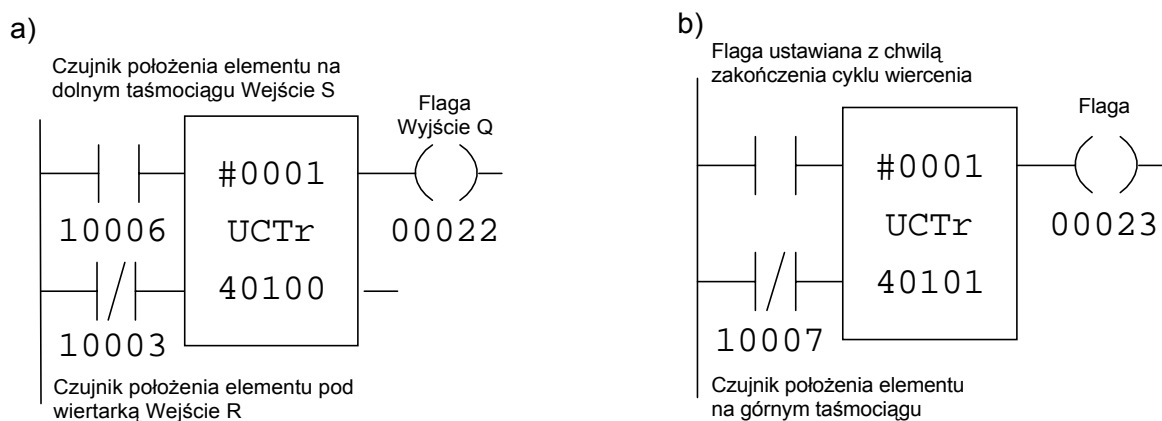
a)

Czujnik położenia elementu na dolnym taśmociągu Wejście S

Flaga Wyjście Q

#0001
UCTr
40100

10006

00022

10003

Czujnik położenia elementu pod wiertarką Wejście R

b)

Flaga ustawiana z chwilą zakończenia cyklu wiercenia

Flaga

#0001
UCTr
40101

00023

10007

Czujnik położenia elementu na górnym taśmociągu